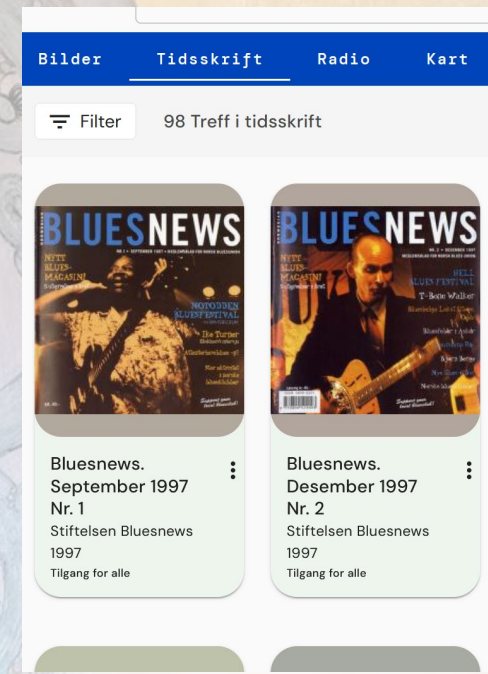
Bilder Tidsskrift Radio Kart

Filter 98 Treff i tidsskrift

BLUESNEWS
NYTT BLUES-MAGASIN!
NOTODDEN BLUESFESTIVAL
The Turner

BLUESNEWS
NYTT BLUES-MAGASIN!
T-Bone Walker

Bluesnews. September 1997 Nr. 1
Stiftelsen Bluesnews
1997
Tilgang for alle

Bluesnews. Desember 1997 Nr. 2
Stiftelsen Bluesnews
1997
Tilgang for alle